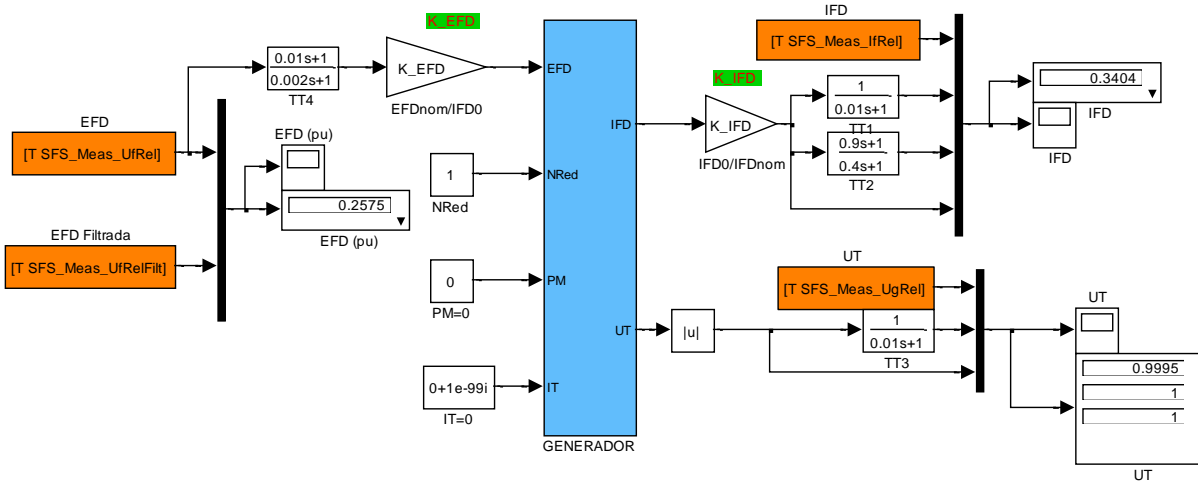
K_EFD

IFD

[T SFS_Meas_IfRel]

0.01s+1
0.002s+1
TT4

K_EFD
EFDnom/IFD0

EFD

K_IFD

1
0.01s+1
TT1

0.3404

EFD
[T SFS_Meas_UfRel]

EFD (pu)

IFD

K_IFD
IFD0/IFDnom

0.9s+1
0.4s+1
TT2

IFD

0.2575
EFD (pu)

1
NRed

NRed

EFD Filtrada
[T SFS_Meas_UfRelFilt]

UT
[T SFS_Meas_UgRel]

0
PM=0

PM

UT

|u|

1
0.01s+1
TT3

UT

0.9995
1
1
UT

0+1e-99i
IT=0

IT

GENERADOR